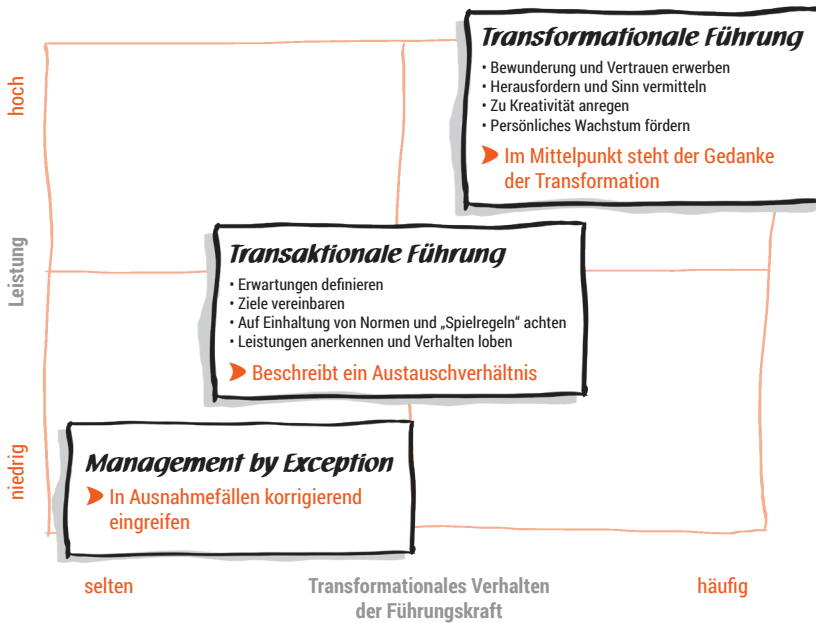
Transformationale Führung

• Bewunderung und Vertrauen erwerben
• Herausfordern und Sinn vermitteln
• Zu Kreativität anregen
• Persönliches Wachstum fördern

Im Mittelpunkt steht der Gedanke der Transformation

hoch

Leistung

niedrig

Transaktionale Führung

• Erwartungen definieren
• Ziele vereinbaren
• Auf Einhaltung von Normen und „Spielregeln" achten
• Leistungen anerkennen und Verhalten loben

Beschreibt ein Austauschverhältnis

Management by Exception

In Ausnahmefällen korrigierend eingreifen

selten

Transformationales Verhalten der Führungskraft

häufig